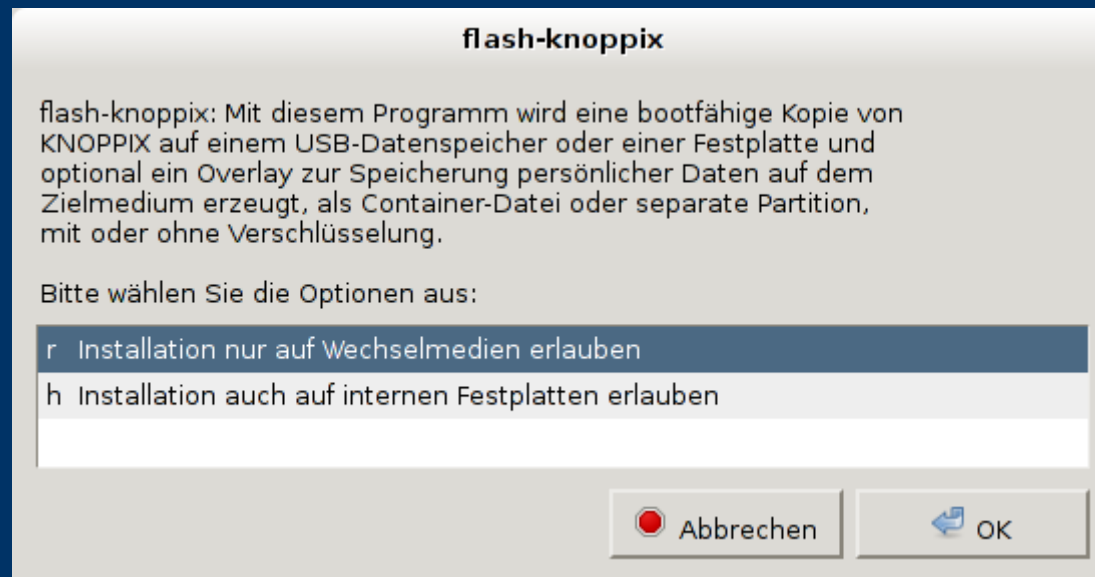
flash-knoppix

flash-knoppix: Mit diesem Programm wird eine bootfähige Kopie von KNOPPIX auf einem USB-Datenspeicher oder einer Festplatte und optional ein Overlay zur Speicherung persönlicher Daten auf dem Zielmedium erzeugt, als Container-Datei oder separate Partition, mit oder ohne Verschlüsselung.

Bitte wählen Sie die Optionen aus:

| | |
|---|---|
| r | Installation nur auf Wechselmedien erlauben |
| h | Installation auch auf internen Festplatten erlauben |

Abbrechen

OK